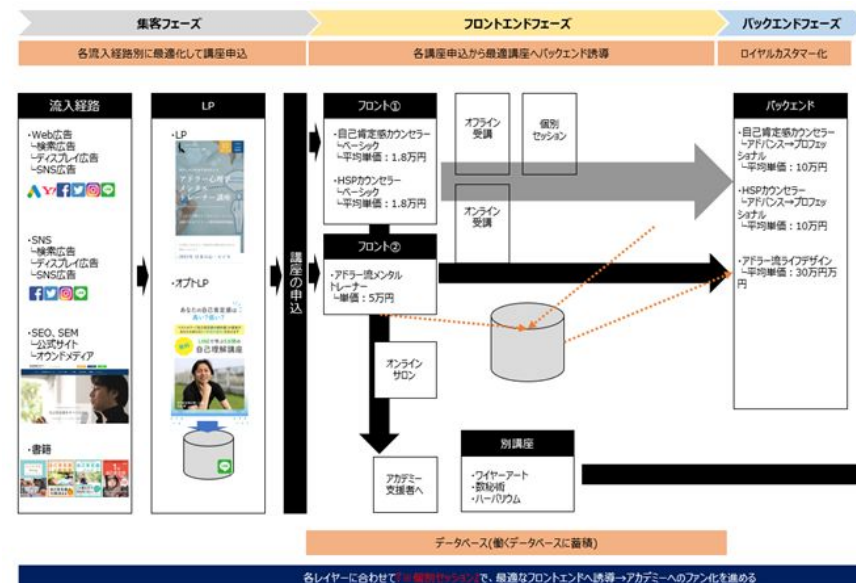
集客フェーズ

フロントエンドフェーズ

バックエンドフェーズ

各流入経路別に最適化して講座申込

各講座申込から最適講座へバックエンド誘導

ロイヤルカスタマー化

流入経路

・Web広告
└検索広告
└ディスプレイ広告
└SNS広告

・SNS
└検索広告
└ディスプレイ広告
└SNS広告

・SEO、SEM
└公式サイト
└オウンドメディア

・書籍

LP

・LP

・オプトLP

講座の申込

フロント①

・自己肯定感カウンセラー
└ベーシック
└平均単価：1.8万円

・HSPカウンセラー
└ベーシック
└平均単価：1.8万円

オフライン受講

個別セッション

オンライン受講

フロント②

・アドラー流メンタルトレーナー
└単価：5万円

オンラインサロン

アカデミー支援者へ

別講座

・ワイヤーアート
・数秘術
・ハーバリウム

バックエンド

・自己肯定感カウンセラー
└アドバンス→プロフェッショナル
└平均単価：10万円

・HSPカウンセラー
└アドバンス→プロフェッショナル
└平均単価：10万円

・アドラー流ライフデザイン
└平均単価：30万円万円

データベース(働くデータベースに蓄積)

各レイヤーに合わせて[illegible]で、最適なフロントエンドへ誘導→アカデミーへのファン化を進める